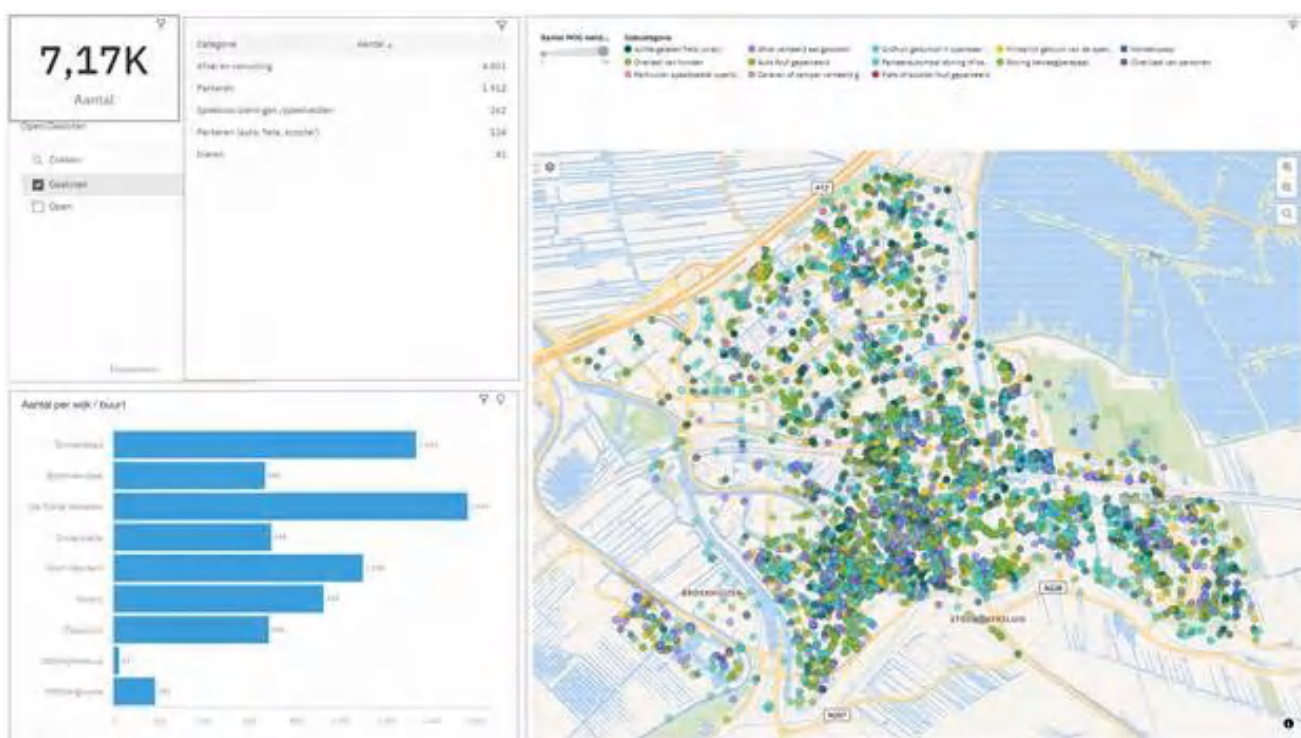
7,17K

Aantal

Open/Gesloten

Zoeken

Gesloten

Open

| Categorie | Aantal |
|---|---|
| Afval en vervuiling | 4.651 |
| Parkeren | 1.412 |
| Speelvoorzieningen /speelwerktuigen | 242 |
| Parkeren (auto, fiets, scooter) | 324 |
| Dieren | 81 |

Aantal per wijk / buurt

Aantal MOG meld...

Subcategorie

Achtergelaten fiets (vrac... Afval verbeeld wel gesteeld Grofvuil gelumen ... Hinderlijk gebruik van de open... Verkeerszuil
Overlast van honden Auto fout geparkeerd Parkeerautomaat storing of ka... Storing beveiliging... Overlast van personen
Wildhouder speelbeleid Caravan of camper verbergting Fiets of scooter fout geparkeerd

A12

A20

BROEKHUIZEN

N207